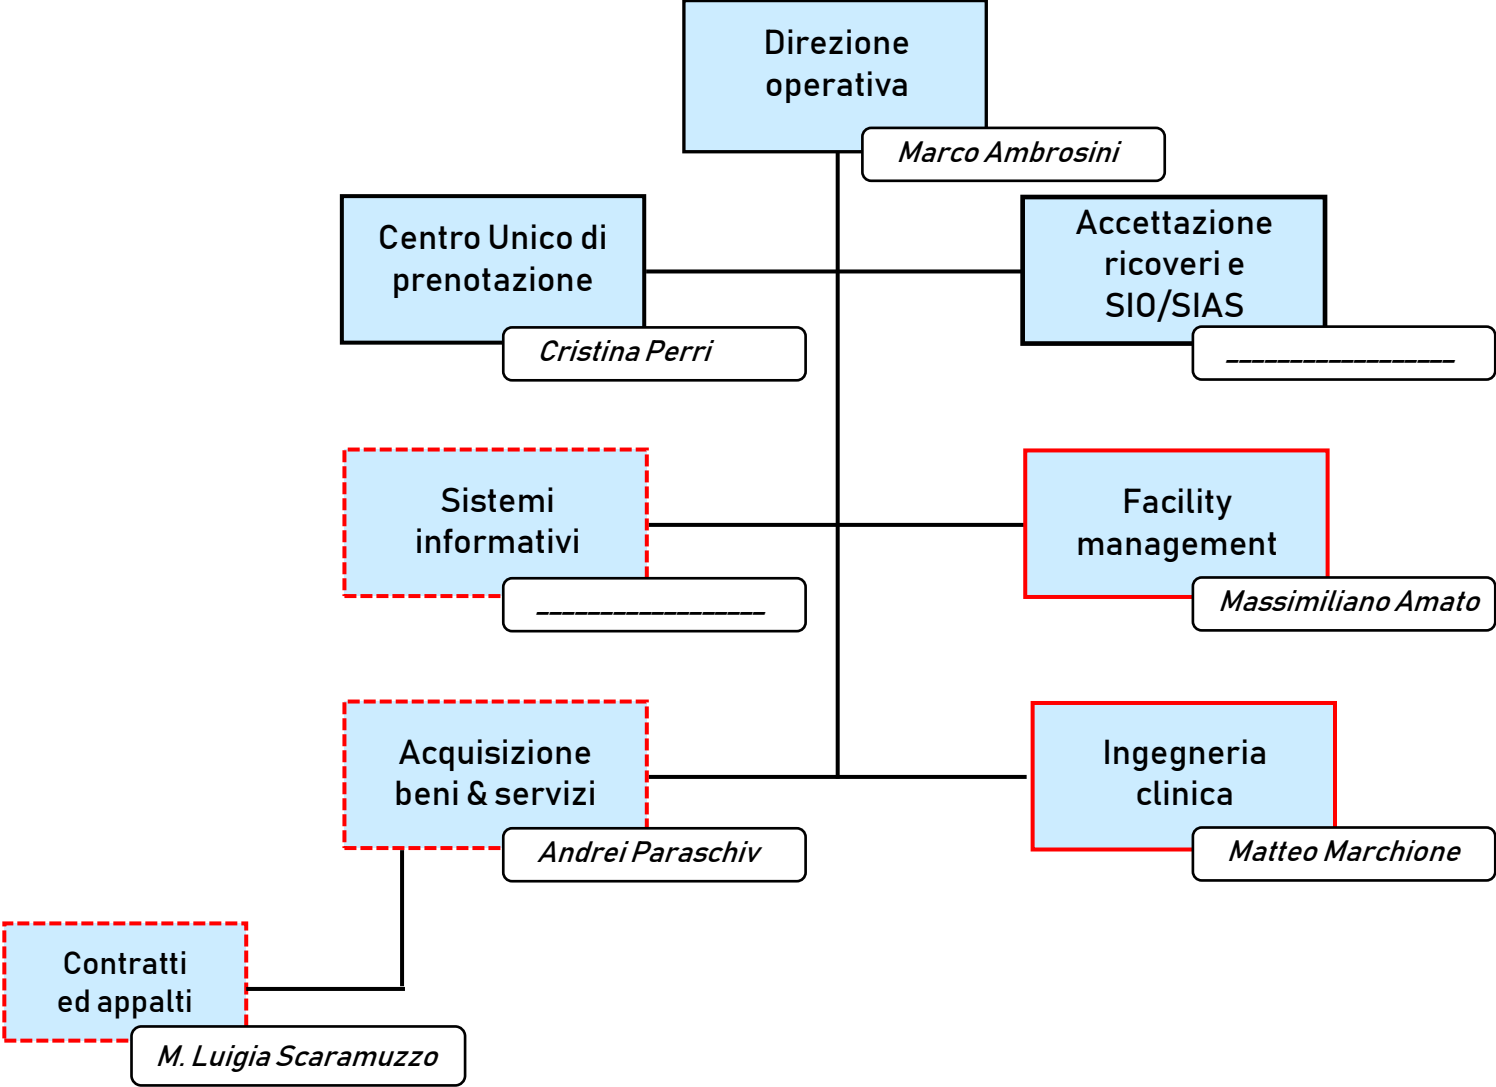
Direzione operativa

Marco Ambrosini

Centro Unico di prenotazione

Cristina Perri

Accettazione ricoveri e SIO/SIAS

________________

Sistemi informativi

________________

Facility management

Massimiliano Amato

Acquisizione beni & servizi

Andrei Paraschiv

Ingegneria clinica

Matteo Marchione

Contratti ed appalti

M. Luigia Scaramuzzo